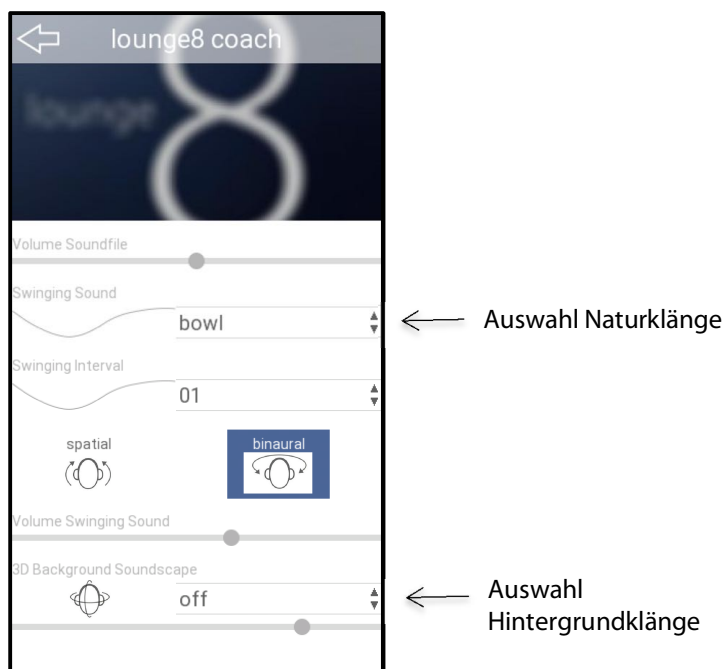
lounge8 coach

lounge

Volume Soundfile

Swinging Sound

bowl

Auswahl Naturklänge

Swinging Interval

01

spatial

binaural

Volume Swinging Sound

3D Background Soundscape

off

Auswahl Hintergrundklänge